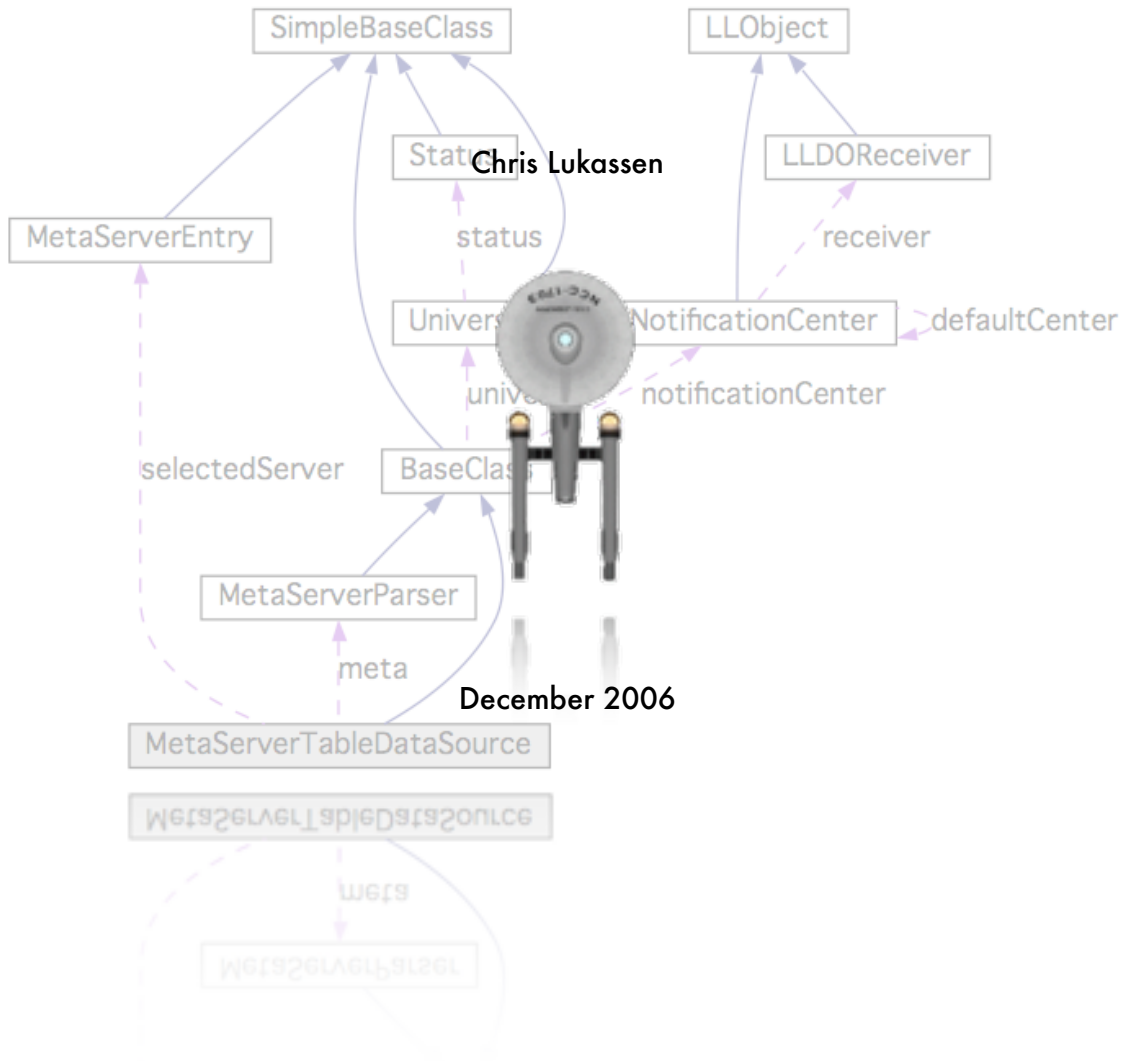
SimpleBaseClass

LLObject

Statu

Chris Lukassen

LLDOReceiver

MetaServerEntry

status

receiver

Univers

NotificationCenter

defaultCenter

unive

notificationCenter

selectedServer

BaseClas

MetaServerParser

meta

December 2006

MetaServerTableDataSource